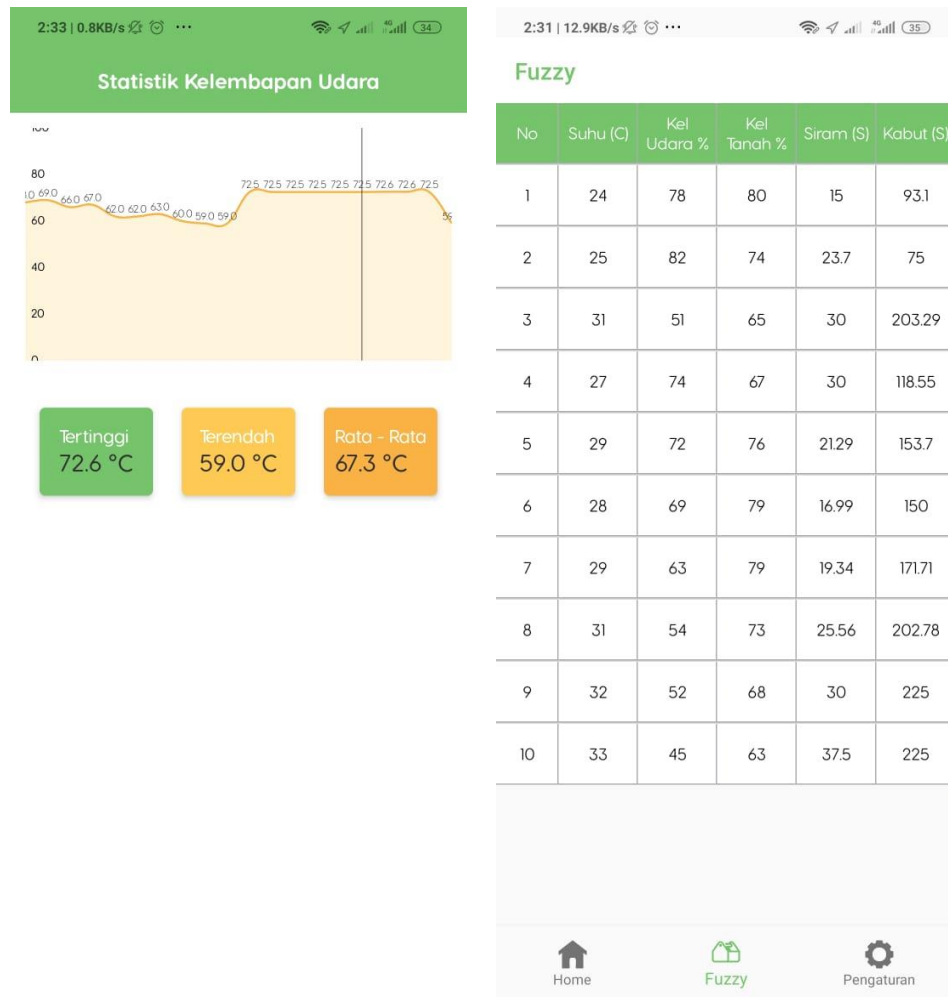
2:33 | 0.8KB/s ⋯ 34

Statistik Kelembapan Udara

100
80
60
40
20
0

70 69.0 66.0 67.0 62.0 62.0 63.0 60.0 59.0 59.0 72.5 72.5 72.5 72.5 72.5 72.5 72.6 72.6 72.5 59

Tertinggi
72.6 °C

Terendah
59.0 °C

Rata - Rata
67.3 °C

2:31 | 12.9KB/s ⋯ 35

Fuzzy

| No | Suhu (C) | Kel Udara % | Kel Tanah % | Siram (S) | Kabut (S) |
|---|---|---|---|---|---|
| 1 | 24 | 78 | 80 | 15 | 93.1 |
| 2 | 25 | 82 | 74 | 23.7 | 75 |
| 3 | 31 | 51 | 65 | 30 | 203.29 |
| 4 | 27 | 74 | 67 | 30 | 118.55 |
| 5 | 29 | 72 | 76 | 21.29 | 153.7 |
| 6 | 28 | 69 | 79 | 16.99 | 150 |
| 7 | 29 | 63 | 79 | 19.34 | 171.71 |
| 8 | 31 | 54 | 73 | 25.56 | 202.78 |
| 9 | 32 | 52 | 68 | 30 | 225 |
| 10 | 33 | 45 | 63 | 37.5 | 225 |

Home Fuzzy Pengaturan